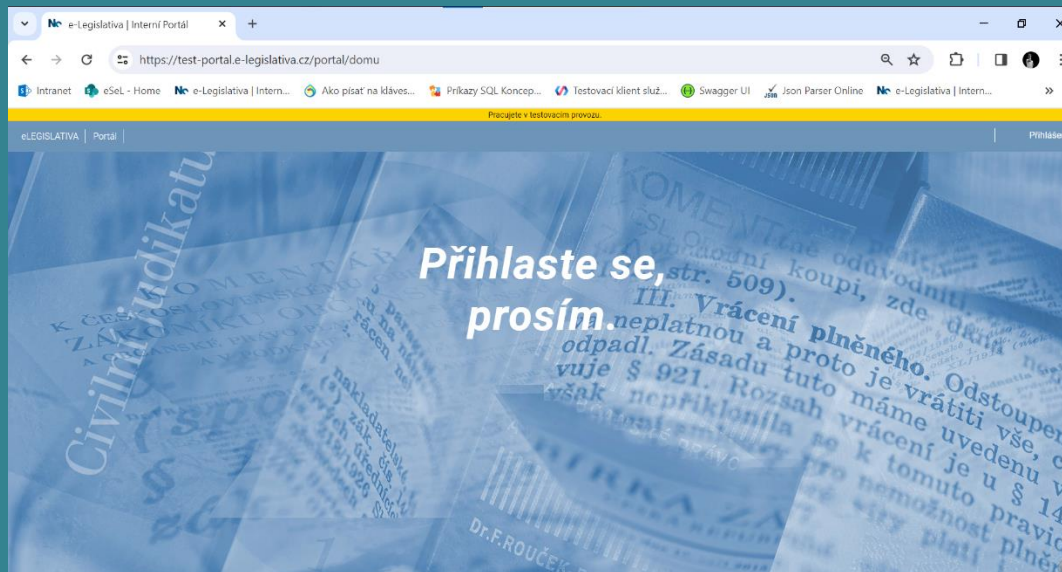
e-Legislativa | Interní Portál

https://test-portal.e-legislativa.cz/portal/domu

Intranet eSeL - Home e-Legislativa | Intern... Ako písať na kláves... Príkazy SQL Koncep... Testovací klient služ... Swagger UI Json Parser Online e-Legislativa | Intern...

Pracujete v testovacím provozu.

eLEGISLATIVA | Portál |

Přihláše

Přihlaste se, prosím.

Civilní judikatura

KOMENTÁŘ K ČESKOSLOVENSKÉMU ZÁKONNÍKU OBČANSKÉMU

str. 509).

III. Vrácení plněného. Odstoupení neplatnou a proto je vrátiti vše, co odpadl. Zásadu tuto máme uvedenu v vuje § 921. Rozsah vrácení je u § 14 však nepřiklonila se k tomuto pravi

Dr. F. ROUČEK